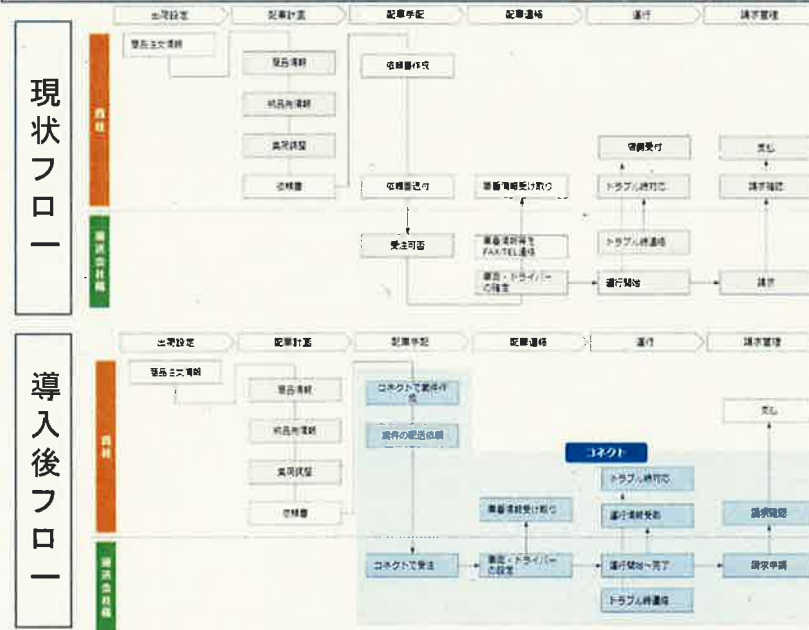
現状フロー

出荷設定 | 配車計画 | 配車手配 | 配車連絡 | 運行 | 請求管理

荷主

運送会社

荷主注文情報

荷量情報

納品先情報

車両調整

依頼書

依頼書作成

依頼書送付

受注可否

車番情報受け取り

車番情報等をFAX/TEL連絡

車両・ドライバーの確定

運行開始

トラブル時対応

トラブル時連絡

荷物受付

支払

請求確認

請求

導入後フロー

出荷設定 | 配車計画 | 配車手配 | 配車連絡 | 運行 | 請求管理

荷主

運送会社

荷主注文情報

荷量情報

納品先情報

車両調整

依頼書

コネクトで案件作成

案件の配送依頼

コネクト

コネクトで受注

車番情報受け取り

車両・ドライバーの設定

トラブル時対応

運行情報受取

運行開始～完了

トラブル時連絡

支払

請求確認

請求申請